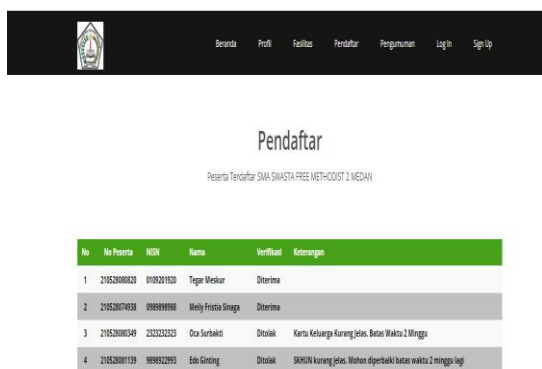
Beranda Profil Fasilitas Pendaftar Pengumuman Log In Sign Up

Pendaftar

Peserta Terdaftar SMA SWASTA FREE METHODIST 2 MEDAN

| No | No Peserta | NISN | Nama | Verifikasi | Keterangan |
|---|---|---|---|---|---|
| 1 | 210528080820 | 0109201920 | Tegar Meskur | Diterima | |
| 2 | 210528074938 | 0989898988 | Meily Fristia Sinaga | Diterima | |
| 3 | 210528080349 | 2323232323 | Oca Surbakti | Ditolak | Kartu Keluarga Kurang Jelas. Batas Waktu 2 Minggu |
| 4 | 210528081139 | 9898922993 | Edo Ginting | Ditolak | SKHUN kurang jelas. Mohon diperbaiki batas waktu 2 minggu lagi |